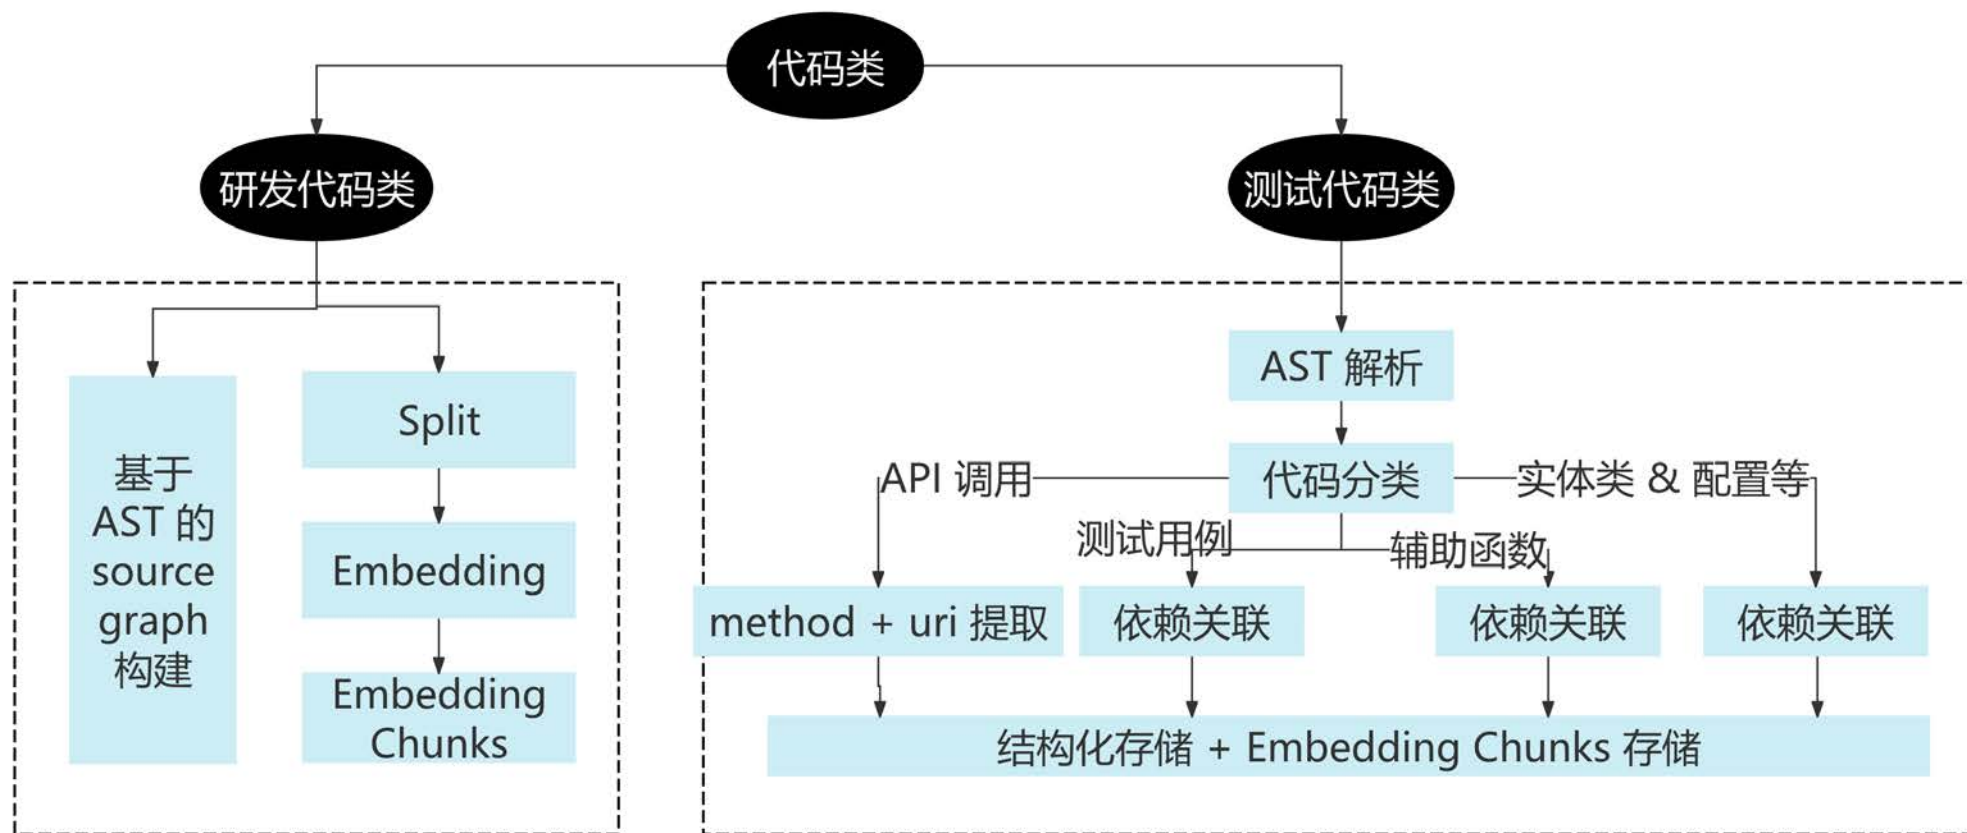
代码类

研发代码类

测试代码类

基于 AST 的 source graph 构建

Split

Embedding

Embedding Chunks

AST 解析

代码分类

API 调用

实体类 & 配置等

测试用例

辅助函数

method + uri 提取

依赖关联

依赖关联

依赖关联

结构化存储 + Embedding Chunks 存储